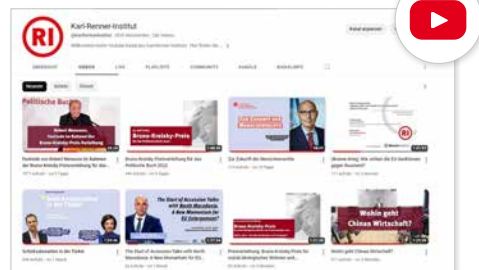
RI

Karl-Renner-Institut

@karlrennerinstitut · 4510 Abonnenten · 334 Videos

Willkommen beim Youtube-Kanal des Karl-Renner-Instituts - Das Forum der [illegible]

Kanal anpassen

ÜBERSICHT | VIDEOS | LIVE | PLAYLISTS | COMMUNITY | KANÄLE | KANALINFO

Neueste | Beliebt | Älteste

Politische Buch

Robert Menasse
Festrede im Rahmen der Bruno-Kreisky-Preis-Verleihung

Festrede von Robert Menasse im Rahmen der Bruno-Kreisky-Preis-Verleihung für das...

Bruno Kreisky Preis

Bruno-Kreisky-Preisverleihung für das Politische Buch 2022

Die Zukunft der Menschenrechte

Zur Zukunft der Menschenrechte

Bruno-Kreisky-Preis

'Brave thing: Wie sichern die EU-Sanktionen gegen Russland?

The Start of Accession Talks with North Macedonia. A New Momentum for EU Enlargement?

Schicksalswahlen in der Türkei

The Start of Accession Talks with North Macedonia: A New Momentum for EU...

Preisverleihung: Bruno Kreisky Preis für Verdienste um die Menschenrechte

Wohin geht Chinas Wirtschaft?

Wohin geht Chinas Wirtschaft?